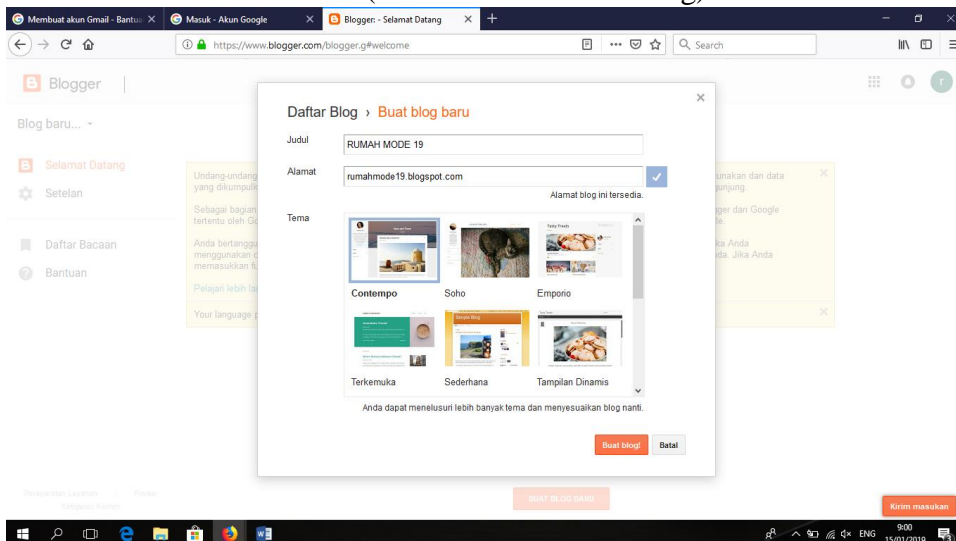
Membuat akun Gmail - Bantua ×
Masuk - Akun Google ×
Blogger: - Selamat Datang ×
https://www.blogger.com/blogger.g#welcome
Search

Blogger

Blog baru...

Selamat Datang
Setelan
Daftar Bacaan
Bantuan

Undang-undang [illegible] yang dikumpulk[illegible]
Sebagai bagian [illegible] tertentu oleh Go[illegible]
Anda bertanggu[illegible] menggunakan c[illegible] memasukkan fi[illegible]
Pelajari lebih la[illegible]
Your language p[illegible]

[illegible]unakan dan data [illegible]gunjung.
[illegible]gger dan Google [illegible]
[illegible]ka Anda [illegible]da. Jika Anda

Daftar Blog › Buat blog baru

Judul
RUMAH MODE 19

Alamat
rumahmode19.blogspot.com
Alamat blog ini tersedia.

Tema
Contempo
Soho
Emporio
Terkemuka
Sederhana
Tampilan Dinamis

Anda dapat menelusuri lebih banyak tema dan menyesuaikan blog nanti.

Buat blog!
Batal

BUAT BLOG BARU

Kirim masukan

ENG 9:00 15/01/2019